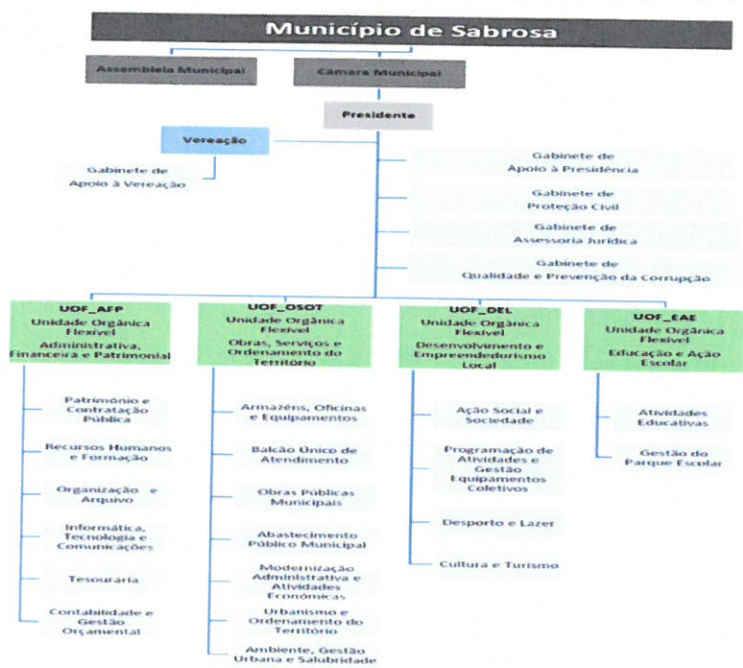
Município de Sabrosa

Assembleia Municipal

Câmara Municipal

Presidente

Vereação

Gabinete de Apoio à Vereação

Gabinete de Apoio à Presidência

Gabinete de Proteção Civil

Gabinete de Assessoria Jurídica

Gabinete de Qualidade e Prevenção da Corrupção

UOF_AFP
Unidade Orgânica Flexível
Administrativa, Financeira e Patrimonial

Património e Contratação Pública

Recursos Humanos e Formação

Organização e Arquivo

Informática, Tecnologia e Comunicações

Tesouraria

Contabilidade e Gestão Orçamental

UOF_OSOT
Unidade Orgânica Flexível
Obras, Serviços e Ordenamento do Território

Armazéns, Oficinas e Equipamentos

Balcão Único de Atendimento

Obras Públicas Municipais

Abastecimento Público Municipal

Modernização Administrativa e Atividades Económicas

Urbanismo e Ordenamento do Território

Ambiente, Gestão Urbana e Salubridade

UOF_DEL
Unidade Orgânica Flexível
Desenvolvimento e Empreendedorismo Local

Ação Social e Sociedade

Programação de Atividades e Gestão Equipamentos Coletivos

Desporto e Lazer

Cultura e Turismo

UOF_EAE
Unidade Orgânica Flexível
Educação e Ação Escolar

Atividades Educativas

Gestão do Parque Escolar